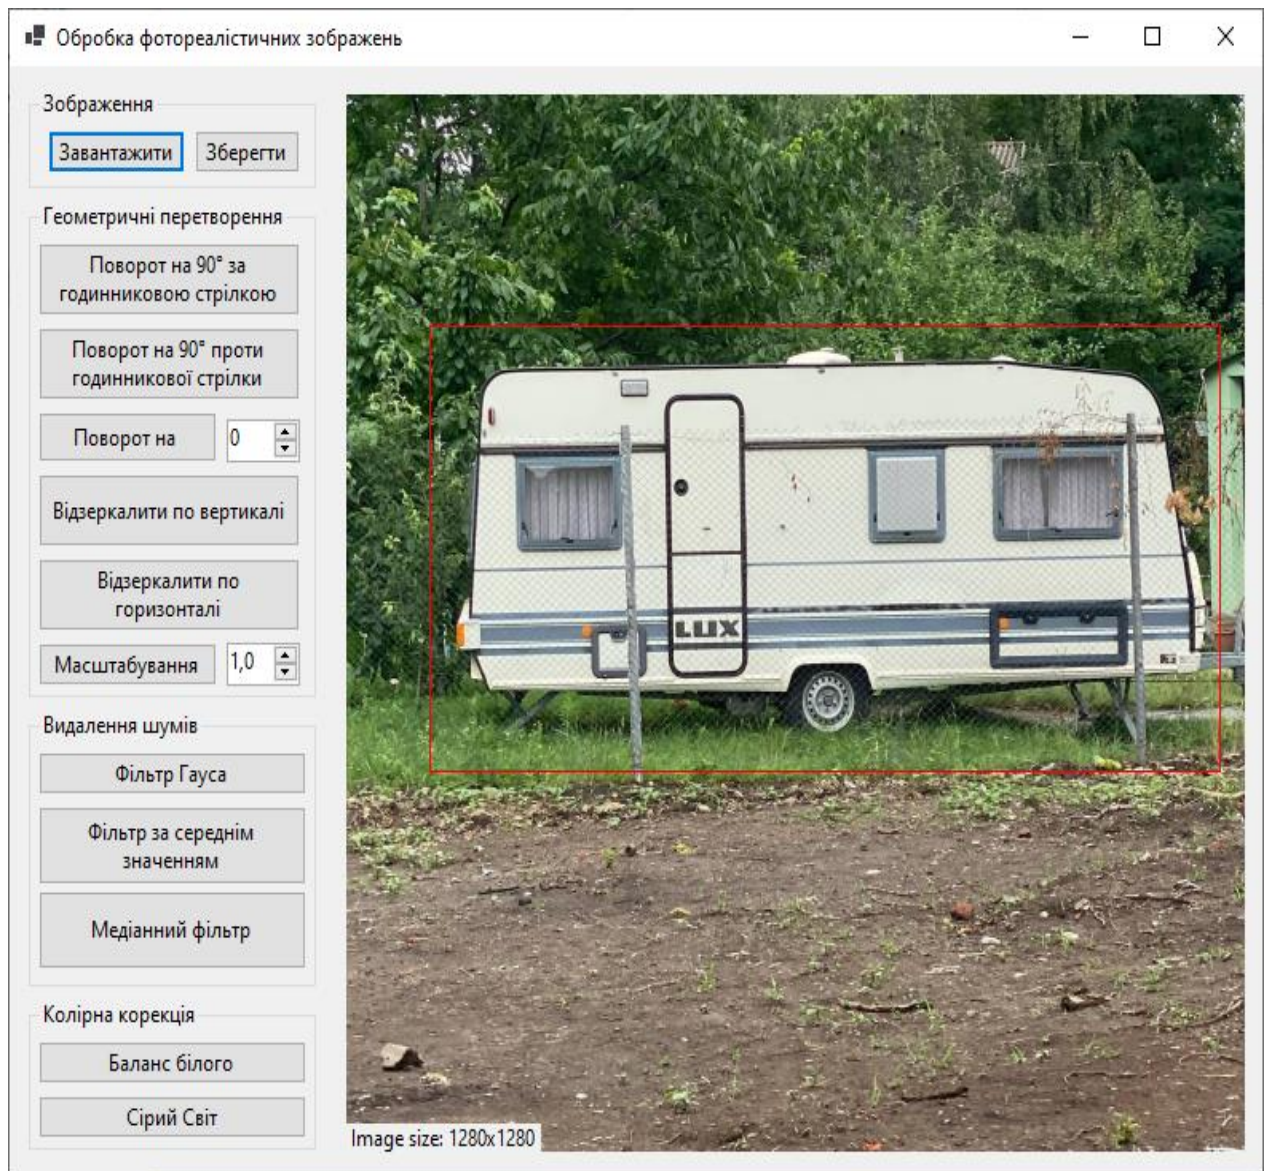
Обробка фотореалістичних зображень

Зображення

Завантажити

Зберегти

Геометричні перетворення

Поворот на 90° за годинниковою стрілкою

Поворот на 90° проти годинникової стрілки

Поворот на

0

Відзеркалити по вертикалі

Відзеркалити по горизонталі

Масштабування

1,0

Видалення шумів

Фільтр Гауса

Фільтр за середнім значенням

Медіанний фільтр

Колірна корекція

Баланс білого

Сірий Світ

LUX

Image size: 1280x1280